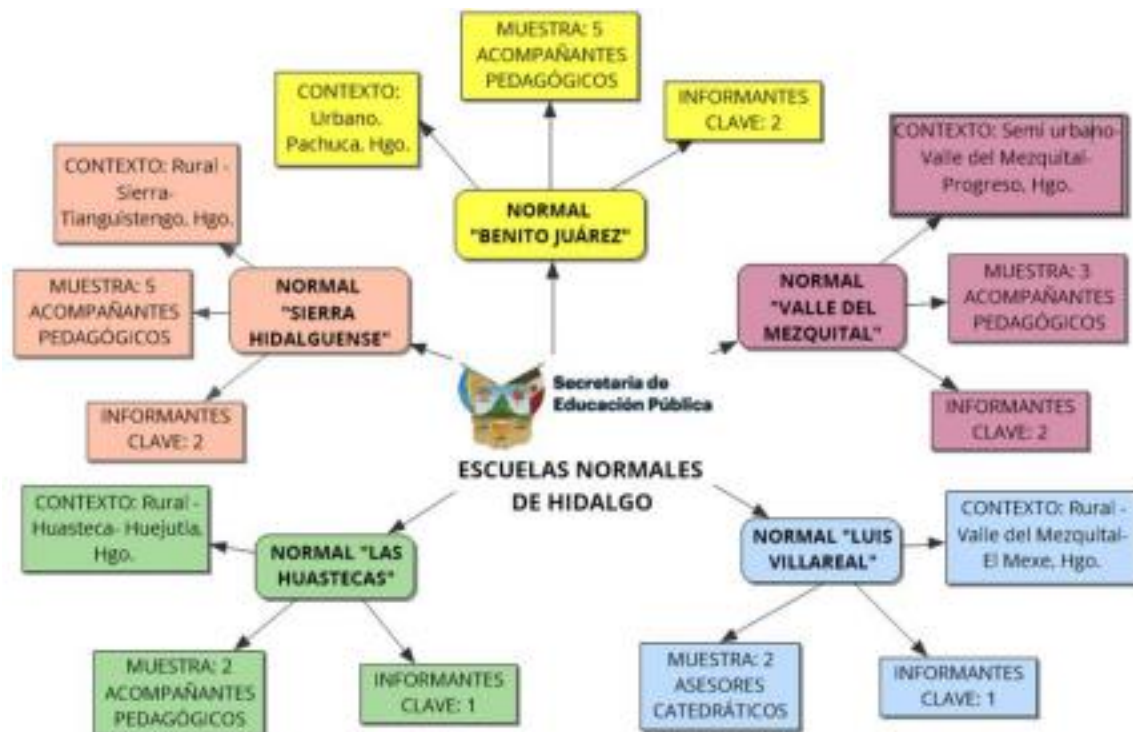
MUESTRA: 5 ACOMPAÑANTES PEDAGÓGICOS

CONTEXTO: Urbano. Pachuca, Hgo.

INFORMANTES CLAVE: 2

NORMAL "BENITO JUÁREZ"

CONTEXTO: Rural - Sierra- Tianguistengo, Hgo.

MUESTRA: 5 ACOMPAÑANTES PEDAGÓGICOS

NORMAL "SIERRA HIDALGUENSE"

INFORMANTES CLAVE: 2

CONTEXTO: Semi urbano- Valle del Mezquital- Progreso, Hgo.

NORMAL "VALLE DEL MEZQUITAL"

MUESTRA: 3 ACOMPAÑANTES PEDAGÓGICOS

INFORMANTES CLAVE: 2

Secretaría de Educación Pública

ESCUELAS NORMALES DE HIDALGO

CONTEXTO: Rural - Huasteca- Huejutla, Hgo.

NORMAL "LAS HUASTECAS"

MUESTRA: 2 ACOMPAÑANTES PEDAGÓGICOS

INFORMANTES CLAVE: 1

NORMAL "LUIS VILLAREAL"

CONTEXTO: Rural - Valle del Mezquital- El Mexe, Hgo.

MUESTRA: 2 ASESORES CATEDRÁTICOS

INFORMANTES CLAVE: 1